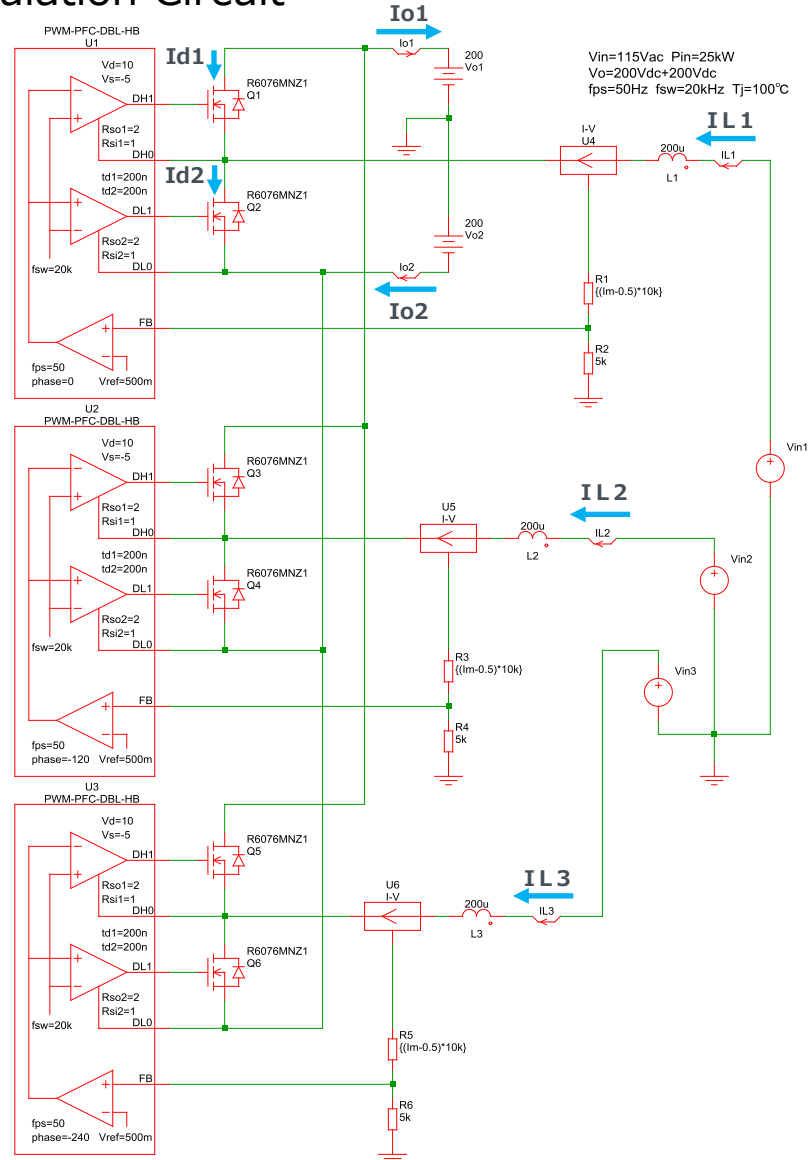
ulation Circuit

Io1

PWM-PFC-DBL-HB
U1

Vd=10
Vs=-5

Id1

R6076MNZ1
Q1

DH1

Rso1=2
Rsi1=1
DH0

td1=200n
td2=200n

Id2

R6076MNZ1
Q2

DL1

Rso2=2
Rsi2=1
DL0

fsw=20k

FB

fps=50
phase=0
Vref=500m

Io1

200
Vo1

200
Vo2

Io2

Io2

Vin=115Vac Pin=25kW
Vo=200Vdc+200Vdc
fps=50Hz fsw=20kHz Tj=100℃

I-V
U4

200u
L1

IL1

I L 1

R1
{(Im-0.5)*10k}

R2
5k

U2
PWM-PFC-DBL-HB

Vd=10
Vs=-5

R6076MNZ1
Q3

DH1

Rso1=2
Rsi1=1
DH0

td1=200n
td2=200n

R6076MNZ1
Q4

DL1

Rso2=2
Rsi2=1
DL0

fsw=20k

FB

fps=50
phase=-120
Vref=500m

U5
I-V

200u
L2

IL2

I L 2

Vin1

Vin2

Vin3

R3
{(Im-0.5)*10k}

R4
5k

U3
PWM-PFC-DBL-HB

Vd=10
Vs=-5

R6076MNZ1
Q5

DH1

Rso1=2
Rsi1=1
DH0

td1=200n
td2=200n

R6076MNZ1
Q6

DL1

Rso2=2
Rsi2=1
DL0

fsw=20k

FB

fps=50
phase=-240
Vref=500m

U6
I-V

200u
L3

IL3

I L 3

R5
{(Im-0.5)*10k}

R6
5k